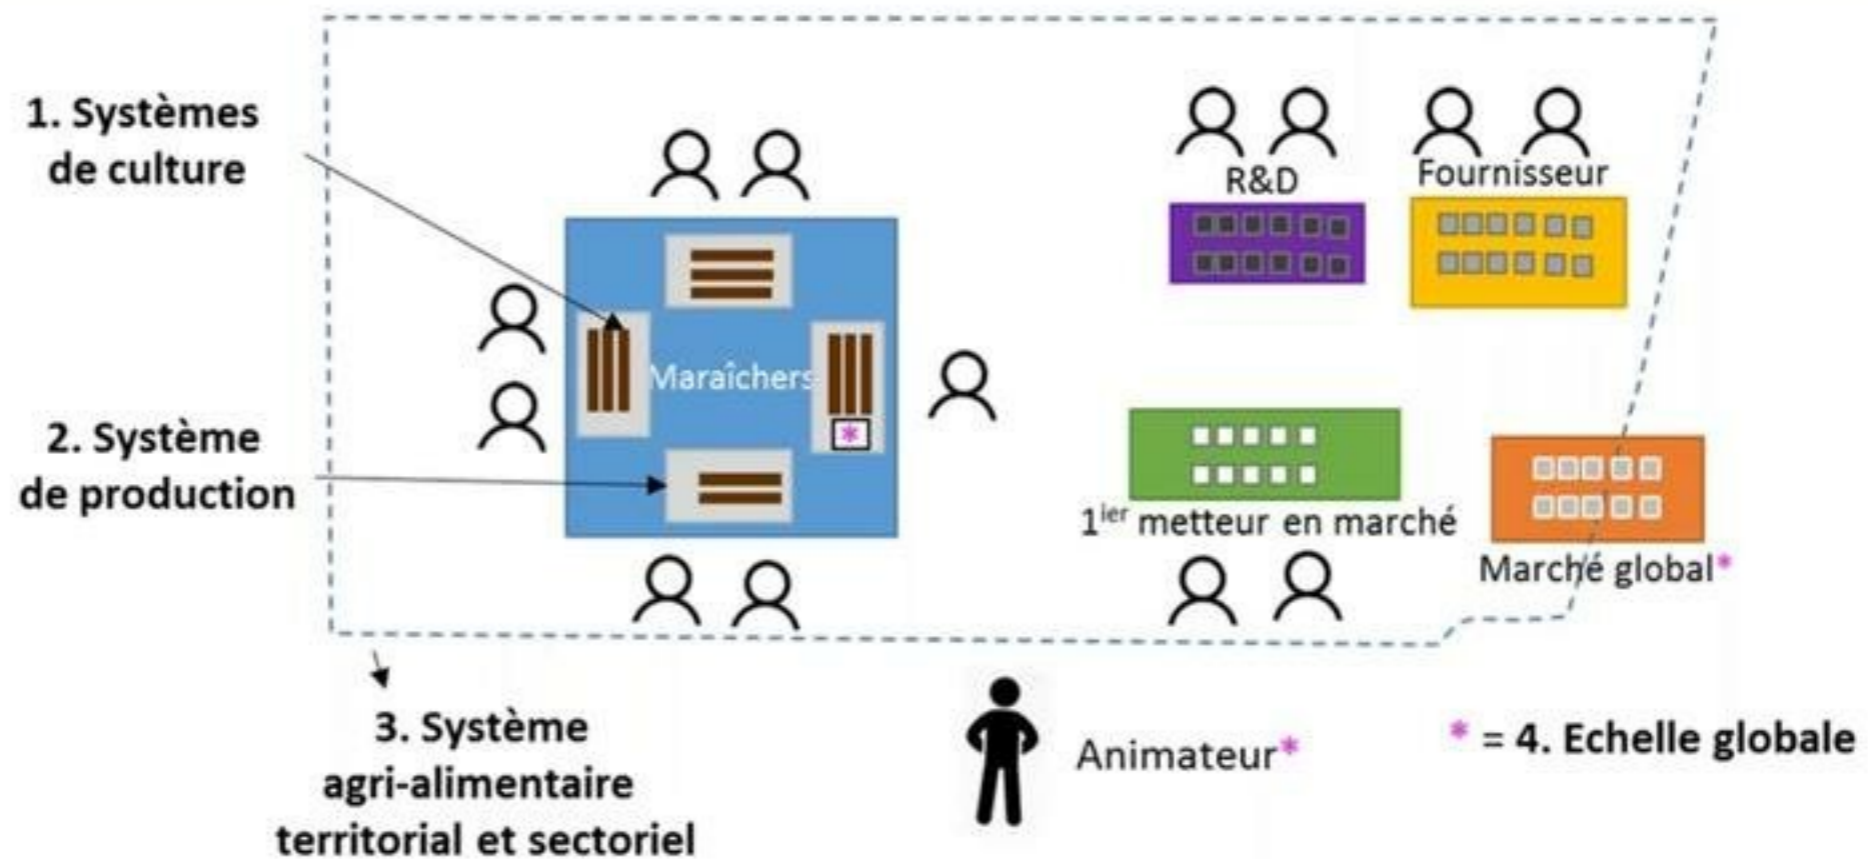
1. Systèmes de culture

2. Système de production

Maraîchers

*

R&D

Fournisseur

1$^{ier}$ metteur en marché

Marché global*

3. Système agri-alimentaire territorial et sectoriel

Animateur*

* = 4. Echelle globale